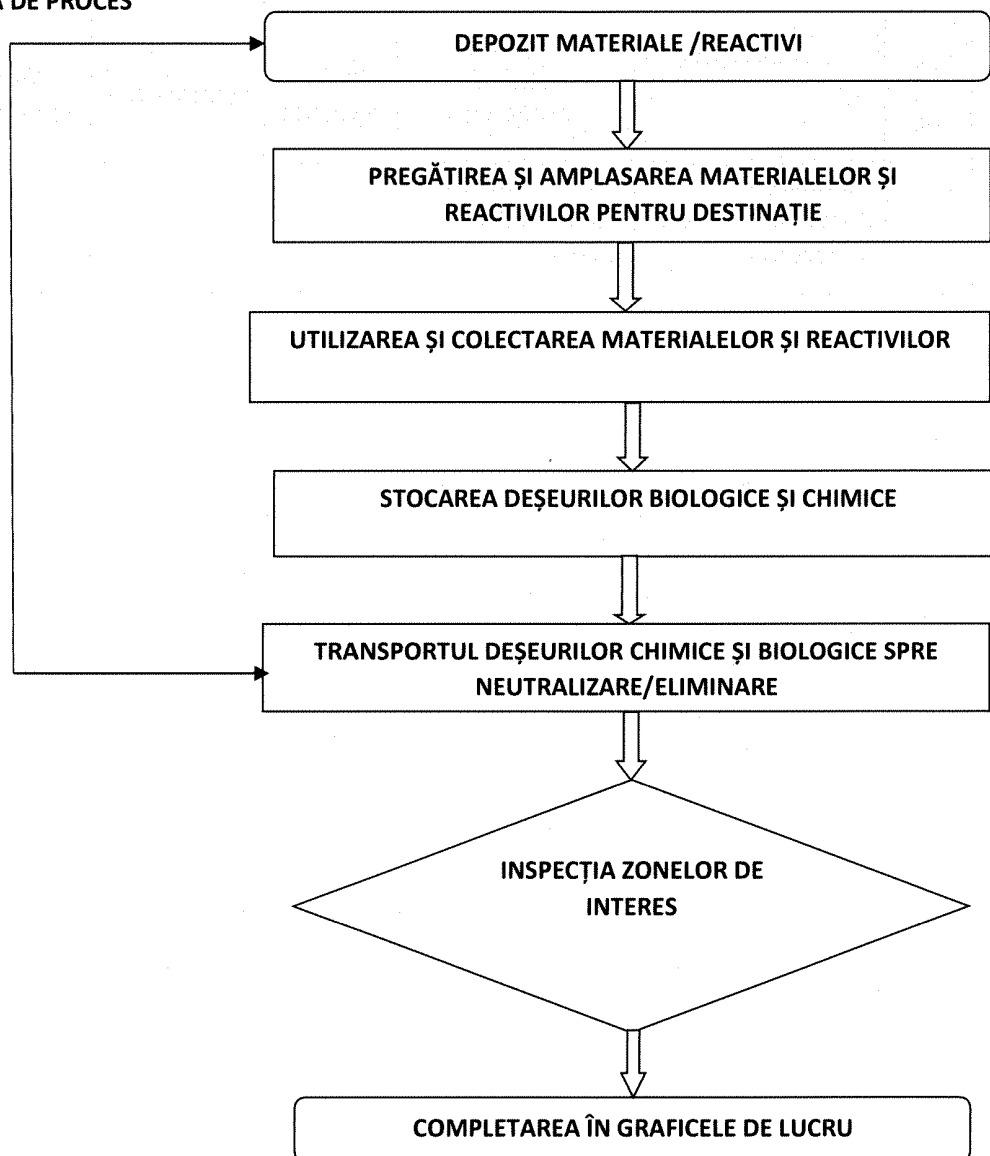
A DE PROCES

DEPOZIT MATERIALE /REACTIVI

PREGĂTIREA ȘI AMPLASAREA MATERIALELOR ȘI REACTIVILOR PENTRU DESTINAȚIE

UTILIZAREA ȘI COLECTAREA MATERIALELOR ȘI REACTIVILOR

STOCAREA DEȘEURILOR BIOLOGICE ȘI CHIMICE

TRANSPORTUL DEȘEURILOR CHIMICE ȘI BIOLOGICE SPRE NEUTRALIZARE/ELIMINARE

INSPECȚIA ZONELOR DE INTERES

COMPLETAREA ÎN GRAFICELE DE LUCRU